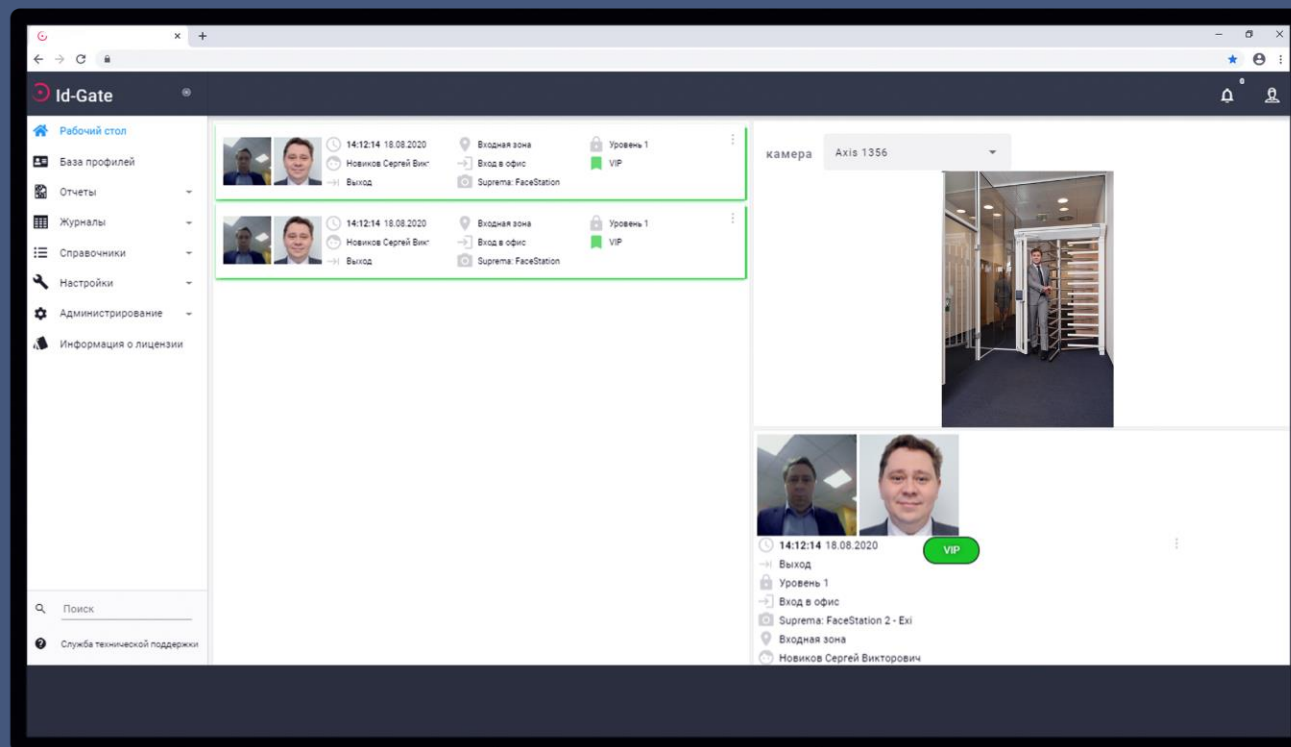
Id-Gate

Рабочий стол
База профилей
Отчеты
Журналы
Справочники
Настройки
Администрирование
Информация о лицензии

Поиск
Служба технической поддержки

14:12:14 18.08.2020
Новиков Сергей Вик
Выход
Входная зона
Вход в офис
Suprema: FaceStation
Уровень 1
VIP

14:12:14 18.08.2020
Новиков Сергей Вик
Выход
Входная зона
Вход в офис
Suprema: FaceStation
Уровень 1
VIP

камера
Axis 1356

14:12:14 18.08.2020
VIP
Выход
Уровень 1
Вход в офис
Suprema: FaceStation 2 - Exi
Входная зона
Новиков Сергей Викторович